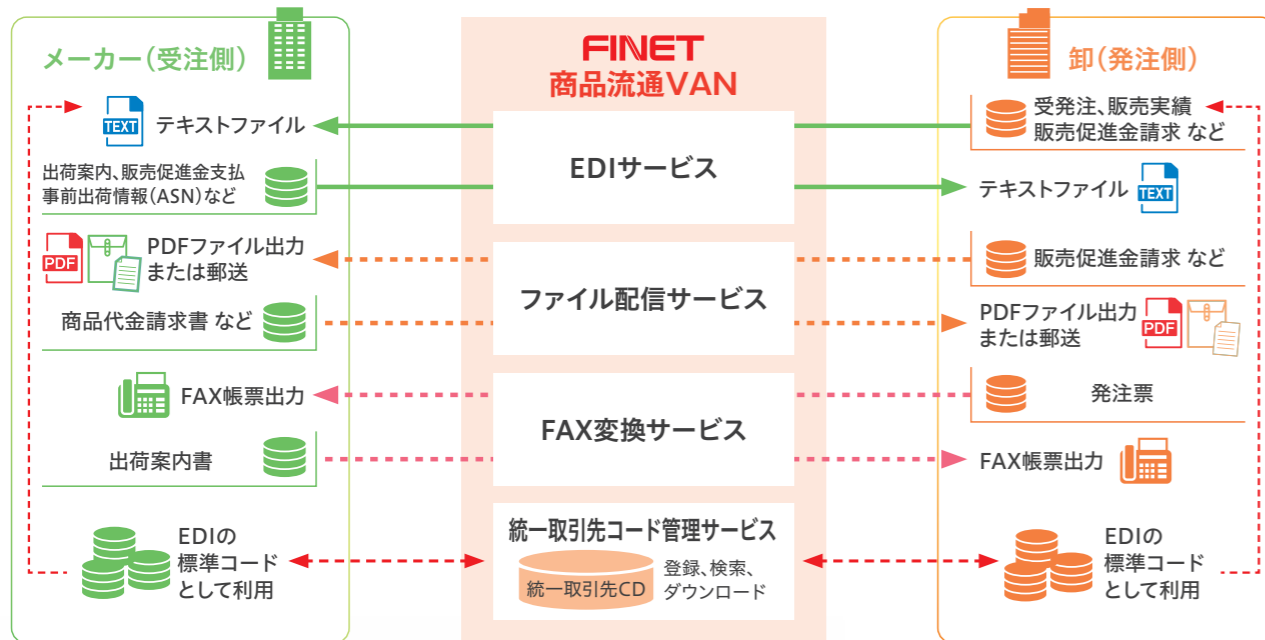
メーカー（受注側）

TEXT テキストファイル

出荷案内、販売促進金支払
事前出荷情報（ASN）など

PDF PDFファイル出力
または郵送

商品代金請求書 など

FAX帳票出力

出荷案内書

EDIの
標準コード
として利用

FINET
商品流通VAN

EDIサービス

ファイル配信サービス

FAX変換サービス

統一取引先コード管理サービス

統一取引先CD

登録、検索、
ダウンロード

卸（発注側）

受発注、販売実績
販売促進金請求 など

テキストファイル TEXT

販売促進金請求 など

PDFファイル出力
または郵送 PDF

発注票

FAX帳票出力

EDIの
標準コード
として利用